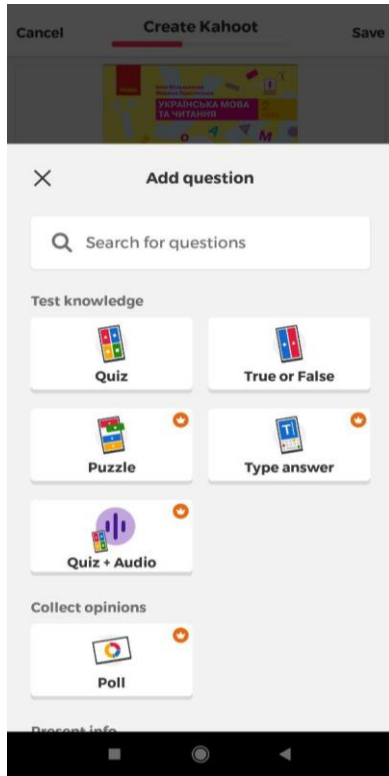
Cancel

Create Kahoot

Save

УКРАЇНСЬКА МОВА ТА ЧИТАННЯ

Add question

Search for questions

Test knowledge

Quiz

True or False

Puzzle

Type answer

Quiz + Audio

Collect opinions

Poll

Present info